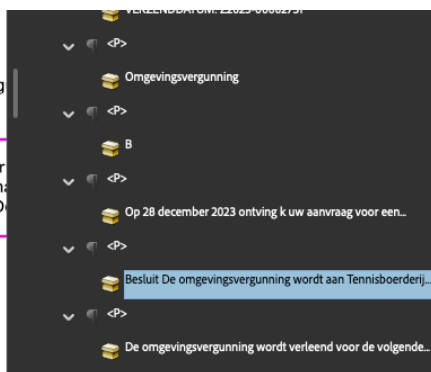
VERZENDDATUM: Z2023-0000275/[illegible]

<P>

Omgevingsvergunning

<P>

B

<P>

Op 28 december 2023 ontving k uw aanvraag voor een...

<P>

Besluit De omgevingsvergunning wordt aan Tennisboerderij...

<P>

De omgevingsvergunning wordt verleend voor de volgende...